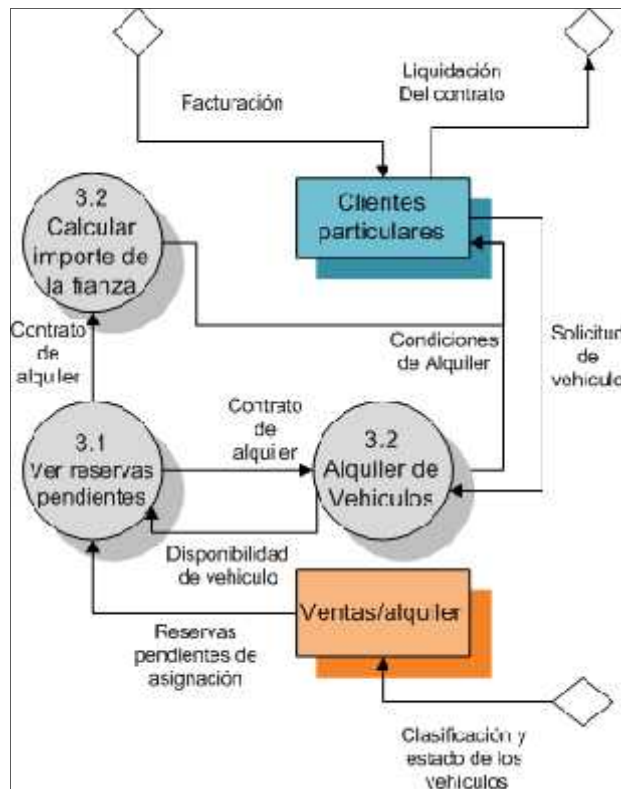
Facturación

Liquidación Del contrato

3.2 Calcular importe de la fianza

Clientes particulares

Contrato de alquiler

Condiciones de Alquiler

Solicitu de vehiculo

Contrato de alquiler

3.1 Ver reservas pendientes

3.2 Alquiler de Vehiculos

Disponibilidad de vehiculo

Ventas/alquiler

Reservas pendientes de asignación

Clasificación y estado de los vehiculos